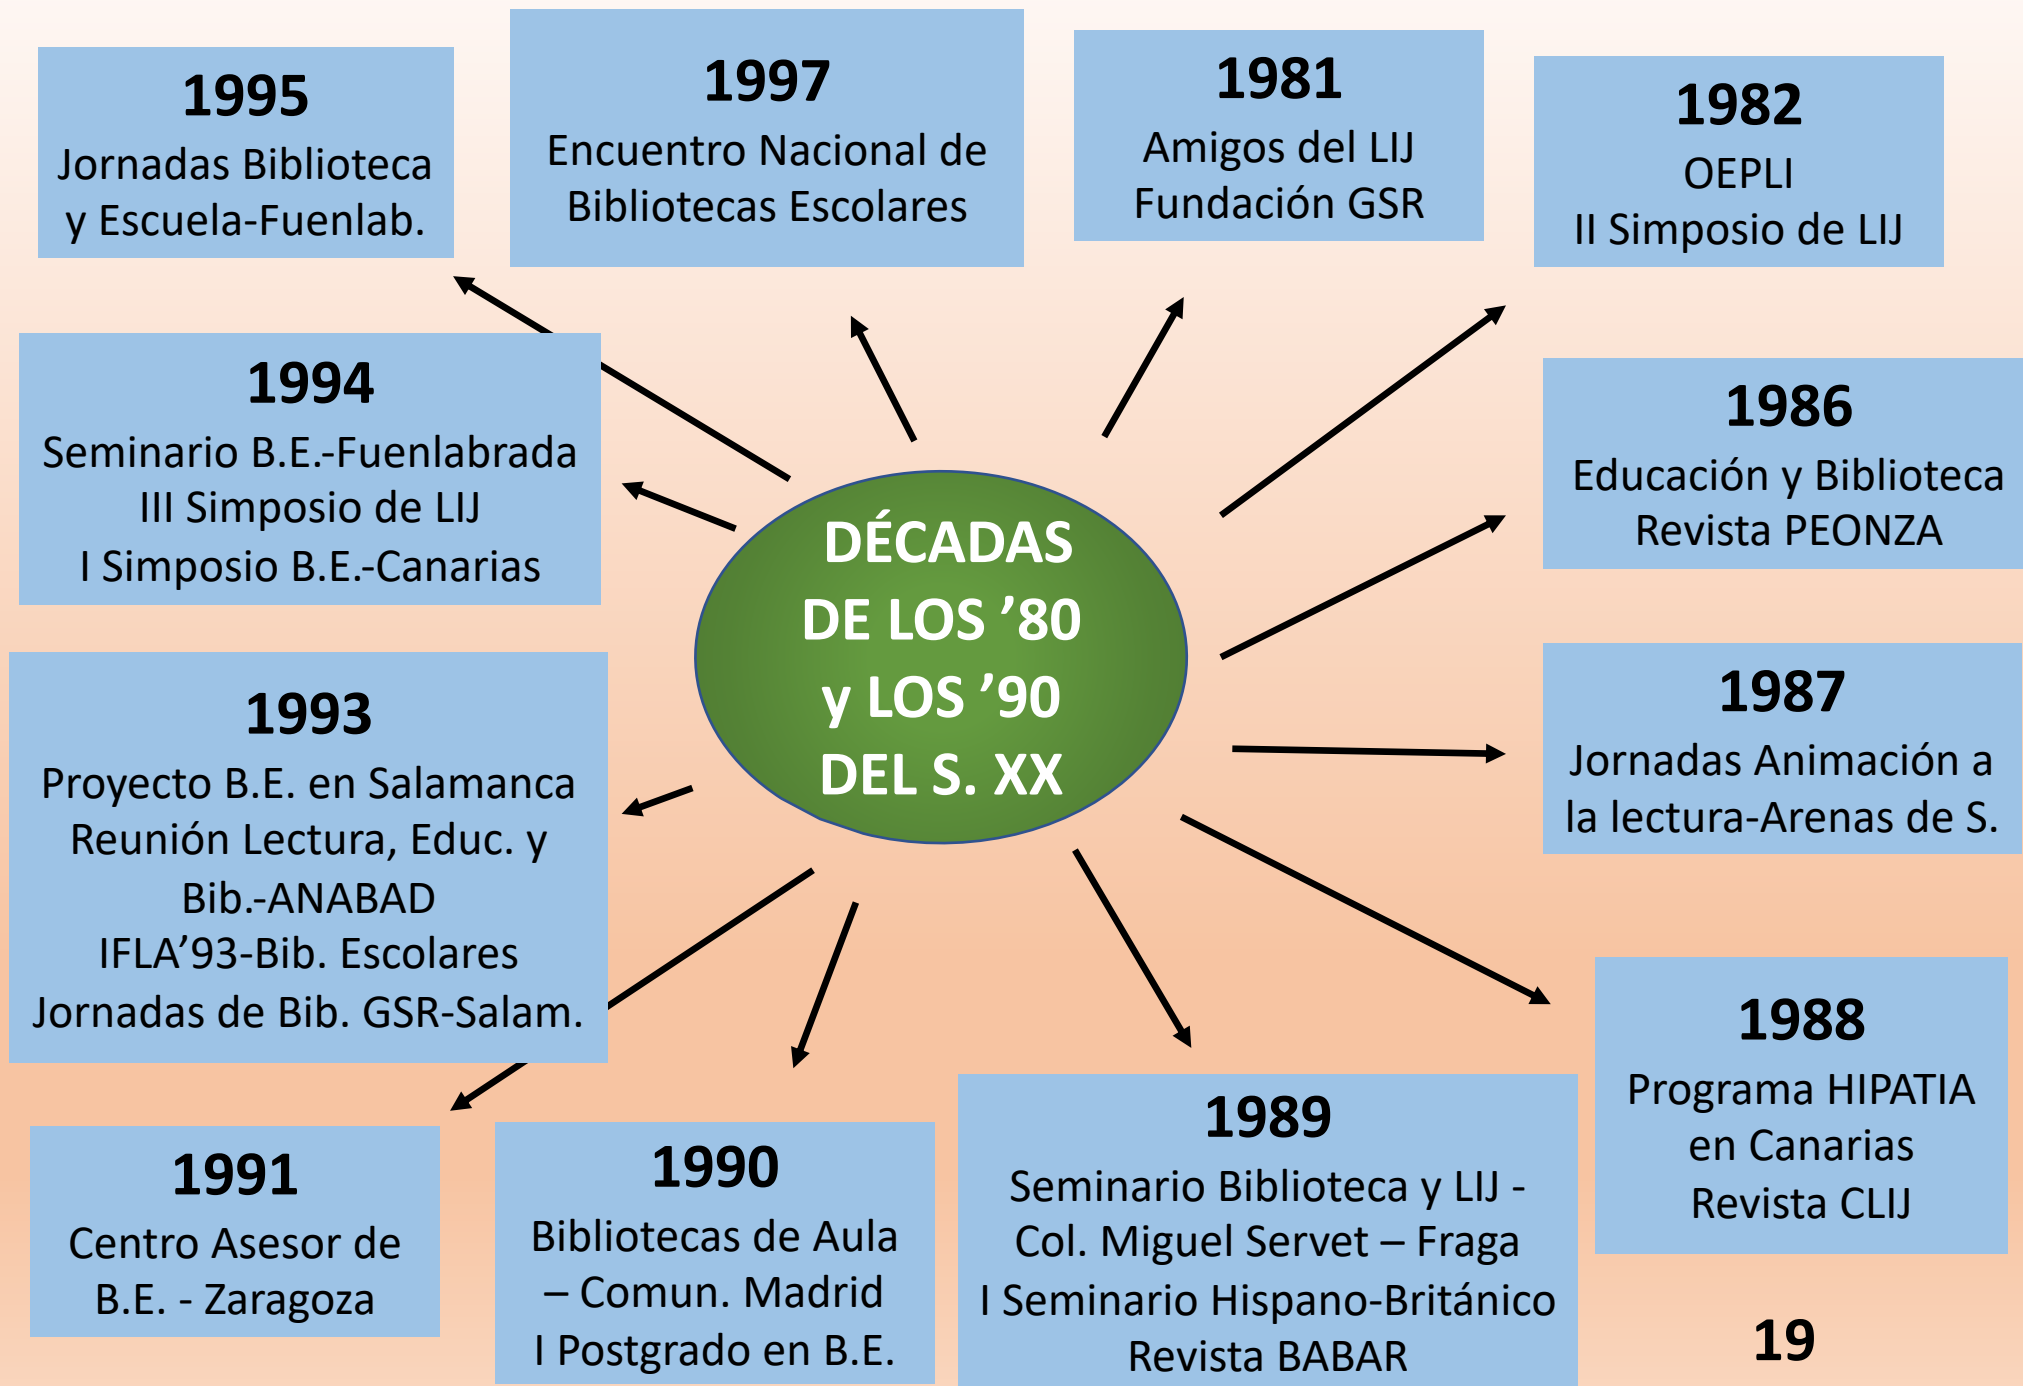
DÉCADAS DE LOS ’80 y LOS ’90 DEL S. XX

1981
Amigos del LIJ
Fundación GSR

1982
OEPLI
II Simposio de LIJ

1986
Educación y Biblioteca
Revista PEONZA

1987
Jornadas Animación a la lectura-Arenas de S.

1988
Programa HIPATIA en Canarias
Revista CLIJ

1989
Seminario Biblioteca y LIJ - Col. Miguel Servet – Fraga
I Seminario Hispano-Británico
Revista BABAR

1990
Bibliotecas de Aula – Comun. Madrid
I Postgrado en B.E.

1991
Centro Asesor de B.E. - Zaragoza

1993
Proyecto B.E. en Salamanca
Reunión Lectura, Educ. y Bib.-ANABAD
IFLA’93-Bib. Escolares
Jornadas de Bib. GSR-Salam.

1994
Seminario B.E.-Fuenlabrada
III Simposio de LIJ
I Simposio B.E.-Canarias

1995
Jornadas Biblioteca y Escuela-Fuenlab.

1997
Encuentro Nacional de Bibliotecas Escolares

19